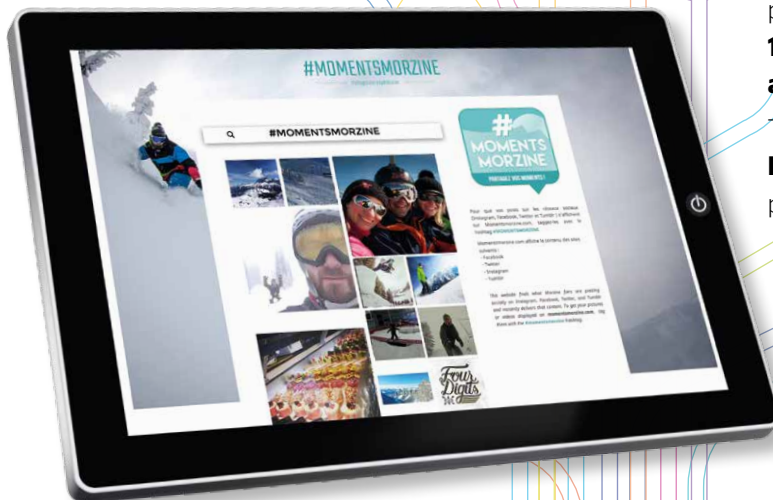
#MOMENTSMORZINE

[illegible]

#MOMENTSMORZINE

#
MOMENTS
MORZINE
PARTAGEZ VOS MOMENTS !

Pour que vos posts sur les réseaux sociaux (Instagram, Facebook, Twitter ou Tumblr) s'affichent sur MomentsMorzine.com, taggez-les avec le hashtag #MOMENTSMORZINE.

MomentsMorzine.com affiche le contenu des sites suivants :
- Facebook
- Twitter
- Instagram
- Tumblr

This website finds what Morzine fans are posting socially on Instagram, Facebook, Twitter, and Tumblr and instantly delivers that content. To get your pictures or videos displayed on momentsmorzine.com, tag them with the #momentsmorzine hashtag.

Four Digits

p
1
a

P
p